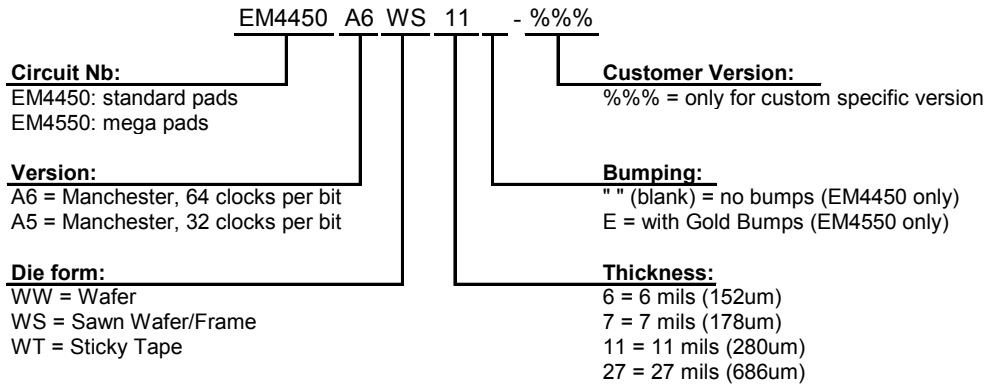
EM4450 A6 WS 11 - %%%

Circuit Nb:
EM4450: standard pads
EM4550: mega pads

Version:
A6 = Manchester, 64 clocks per bit
A5 = Manchester, 32 clocks per bit

Die form:
WW = Wafer
WS = Sawn Wafer/Frame
WT = Sticky Tape

Customer Version:
%%% = only for custom specific version

Bumping:
" " (blank) = no bumps (EM4450 only)
E = with Gold Bumps (EM4550 only)

Thickness:
6 = 6 mils (152um)
7 = 7 mils (178um)
11 = 11 mils (280um)
27 = 27 mils (686um)